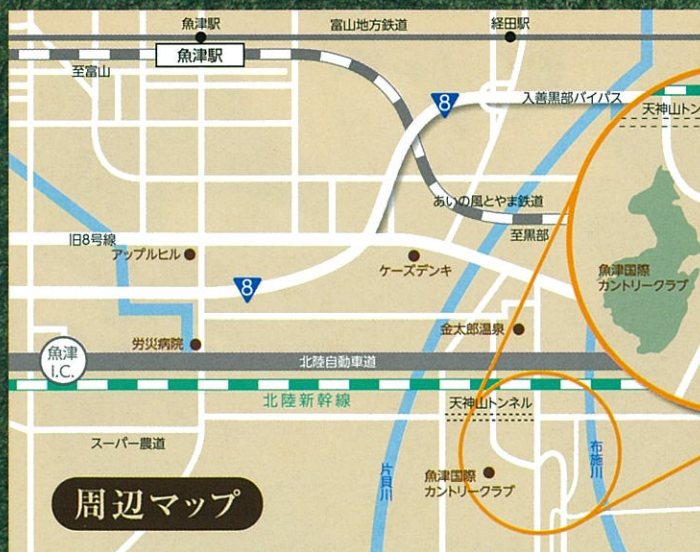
魚津駅
富山地方鉄道
経田駅
魚津駅
至富山
8
入善黒部バイパス
天神山トンネ
あいの風とやま鉄道
至黒部
旧8号線
アップルヒル
ケーズデンキ
8
魚津国際
カントリークラブ
金太郎温泉
魚津
I.C.
労災病院
北陸自動車道
北陸新幹線
天神山トンネル
スーパー農道
片貝川
布施川
魚津国際
カントリークラブ
周辺マップ